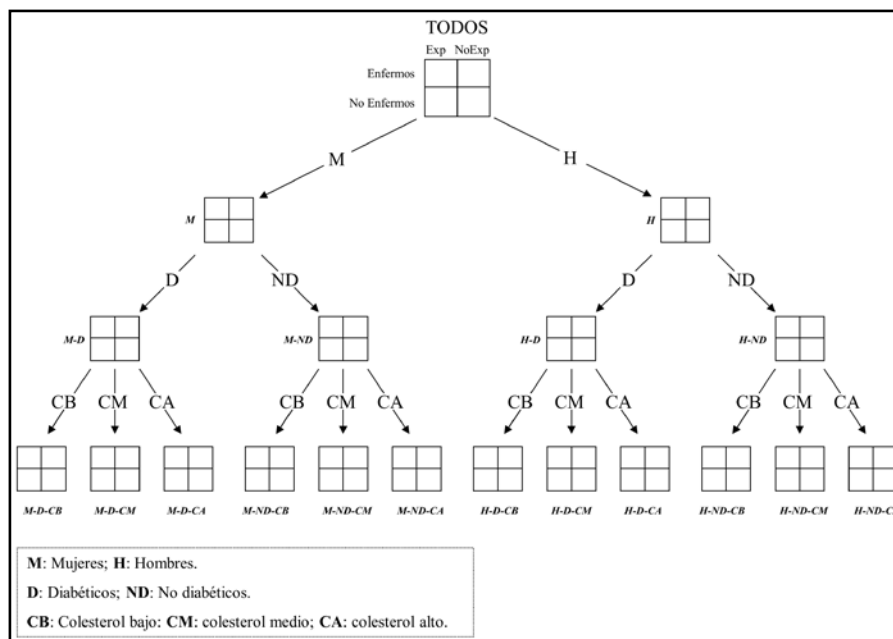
TODOS
Exp NoExp
Enfermos
No Enfermos

M
H

M
H

D
ND
D
ND

M-D
M-ND
H-D
H-ND

CB CM CA
CB CM CA
CB CM CA
CB CM CA

M-D-CB M-D-CM M-D-CA M-ND-CB M-ND-CM M-ND-CA H-D-CB H-D-CM H-D-CA H-ND-CB H-ND-CM H-ND-C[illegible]

M: Mujeres; H: Hombres.
D: Diabéticos; ND: No diabéticos.
CB: Colesterol bajo: CM: colesterol medio; CA: colesterol alto.